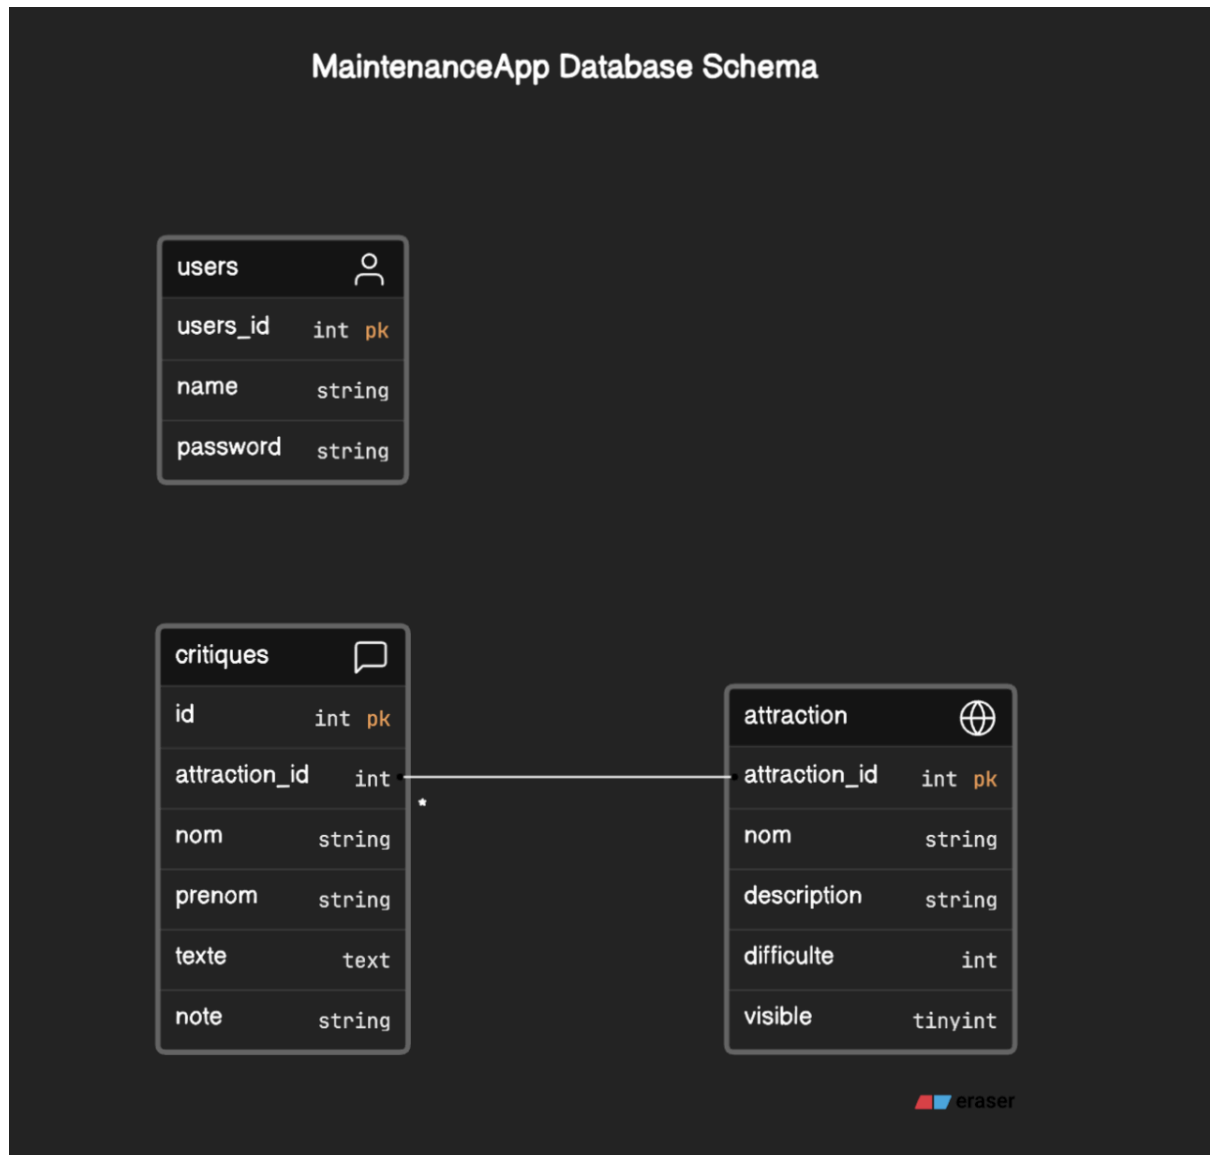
MaintenanceApp Database Schema

users

| users_id | int pk |
|---|---|
| name | string |
| password | string |

critiques

| id | int pk |
|---|---|
| attraction_id | int |
| nom | string |
| prenom | string |
| texte | text |
| note | string |

*

attraction

| attraction_id | int pk |
|---|---|
| nom | string |
| description | string |
| difficulte | int |
| visible | tinyint |

eraser